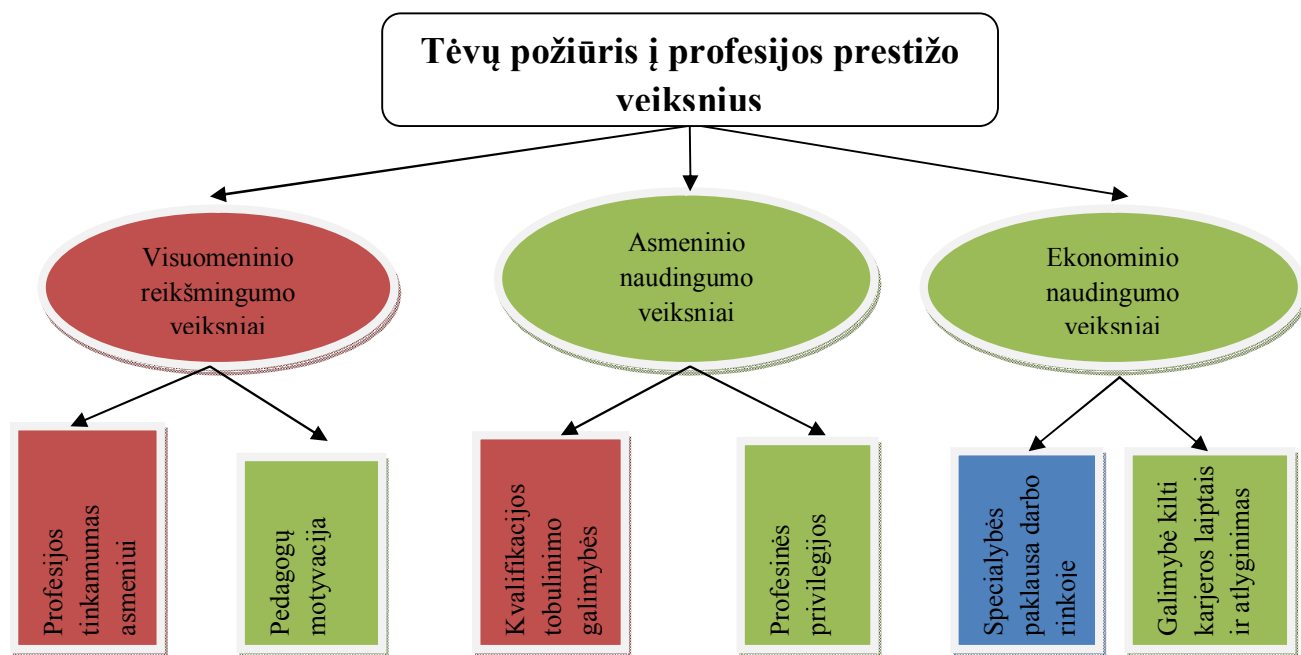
Tėvų požiūris į profesijos prestižo veiksnius

Visuomeninio reikšmingumo veiksniai

Asmeninio naudingumo veiksniai

Ekonominio naudingumo veiksniai

Profesijos tinkamumas asmeniui

Pedagogų motyvacija

Kvalifikacijos tobulinimo galimybės

Profesinės privilegijos

Specialybės paklausa darbo rinkoje

Galimybė kilti karjeros laiptais ir atlyginimas